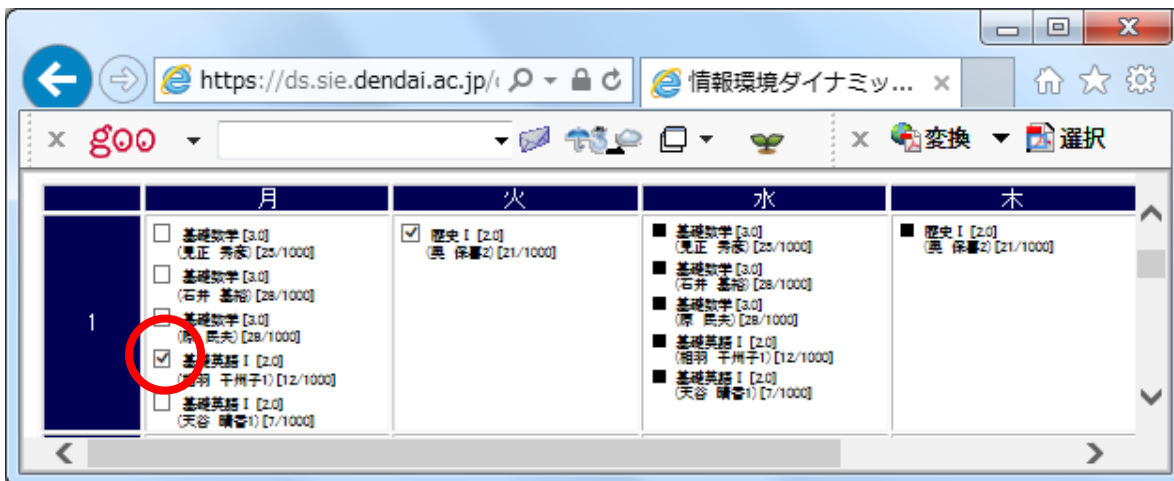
https://ds.sie.dendai.ac.jp/

情報環境ダイナミッ...

goo

変換 選択

|  | 月 | 火 | 水 | 木 |
|---|---|---|---|---|
| 1 | 基礎数学 [3.0] (見正 秀彦) [25/1000] 基礎数学 [3.0] (石井 基裕) [28/1000] 基礎数学 [3.0] ([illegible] 民夫) [28/1000] 基礎英語 I [2.0] ([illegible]羽 千州子1) [12/1000] 基礎英語 I [2.0] (天谷 晴香1) [7/1000] | 歴史 I [2.0] (興 保暑2) [21/1000] | 基礎数学 [3.0] (見正 秀彦) [25/1000] 基礎数学 [3.0] (石井 基裕) [28/1000] 基礎数学 [3.0] (原 民夫) [28/1000] 基礎英語 I [2.0] (相羽 千州子1) [12/1000] 基礎英語 I [2.0] (天谷 晴香1) [7/1000] | 歴史 I [2.0] (興 保暑2) [21/1000] |